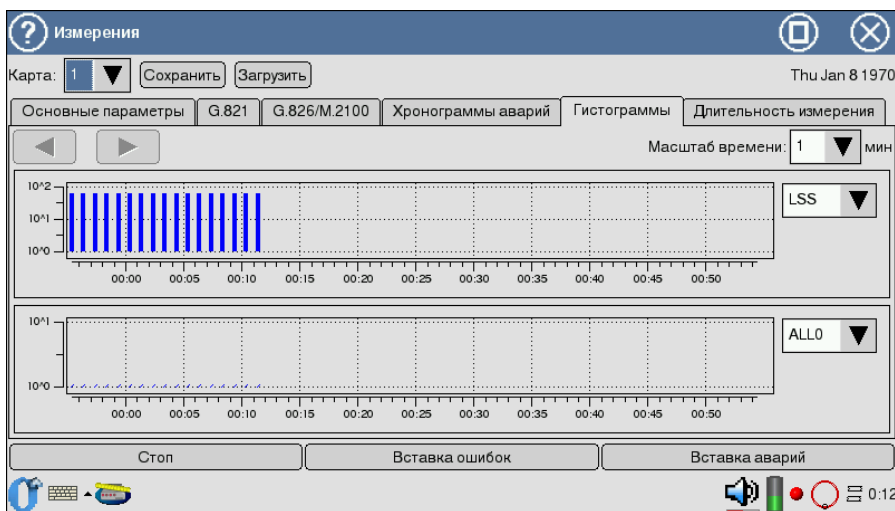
Измерения

Карта: 1 Сохранить Загрузить Thu Jan 8 1970

Основные параметры | G.821 | G.826/M.2100 | Хронограммы аварий | Гистограммы | Длительность измерения

Масштаб времени: 1 мин

10^2
10^1
10^0
00:00 00:05 00:10 00:15 00:20 00:25 00:30 00:35 00:40 00:45 00:50

LSS

10^1
10^0
00:00 00:05 00:10 00:15 00:20 00:25 00:30 00:35 00:40 00:45 00:50

ALL0

Стоп | Вставка ошибок | Вставка аварий

0:12